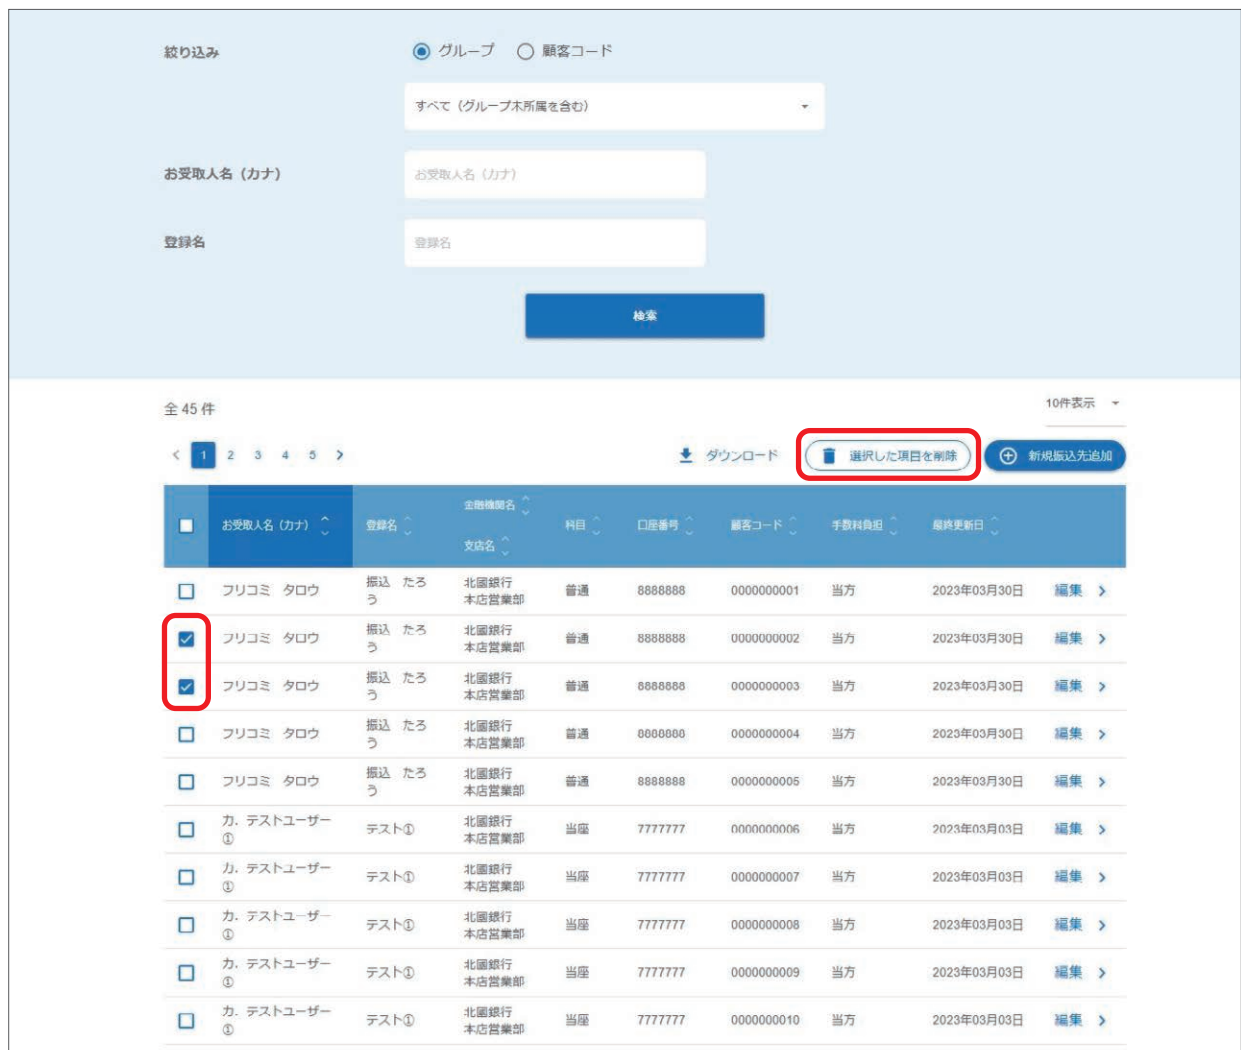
絞り込み

グループ　顧客コード

すべて（グループ未所属を含む）

お受取人名（カナ）

お受取人名（カナ）

登録名

登録名

検索

全 45 件

10件表示

< 1 2 3 4 5 >

ダウンロード

選択した項目を削除

新規振込先追加

| | お受取人名（カナ） | 登録名 | 金融機関名 支店名 | 科目 | 口座番号 | 顧客コード | 手数料負担 | 最終更新日 | |
|---|---|---|---|---|---|---|---|---|---|
| | フリコミ タロウ | 振込 たろう | 北國銀行 本店営業部 | 普通 | 8888888 | 0000000001 | 当方 | 2023年03月30日 | 編集 > |
| | フリコミ タロウ | 振込 たろう | 北國銀行 本店営業部 | 普通 | 8888888 | 0000000002 | 当方 | 2023年03月30日 | 編集 > |
| | フリコミ タロウ | 振込 たろう | 北國銀行 本店営業部 | 普通 | 8888888 | 0000000003 | 当方 | 2023年03月30日 | 編集 > |
| | フリコミ タロウ | 振込 たろう | 北國銀行 本店営業部 | 普通 | 8888888 | 0000000004 | 当方 | 2023年03月30日 | 編集 > |
| | フリコミ タロウ | 振込 たろう | 北國銀行 本店営業部 | 普通 | 8888888 | 0000000005 | 当方 | 2023年03月30日 | 編集 > |
| | カ．テストユーザー① | テスト① | 北國銀行 本店営業部 | 当座 | 7777777 | 0000000006 | 当方 | 2023年03月03日 | 編集 > |
| | カ．テストユーザー① | テスト① | 北國銀行 本店営業部 | 当座 | 7777777 | 0000000007 | 当方 | 2023年03月03日 | 編集 > |
| | カ．テストユーザー① | テスト① | 北國銀行 本店営業部 | 当座 | 7777777 | 0000000008 | 当方 | 2023年03月03日 | 編集 > |
| | カ．テストユーザー① | テスト① | 北國銀行 本店営業部 | 当座 | 7777777 | 0000000009 | 当方 | 2023年03月03日 | 編集 > |
| | カ．テストユーザー① | テスト① | 北國銀行 本店営業部 | 当座 | 7777777 | 0000000010 | 当方 | 2023年03月03日 | 編集 > |